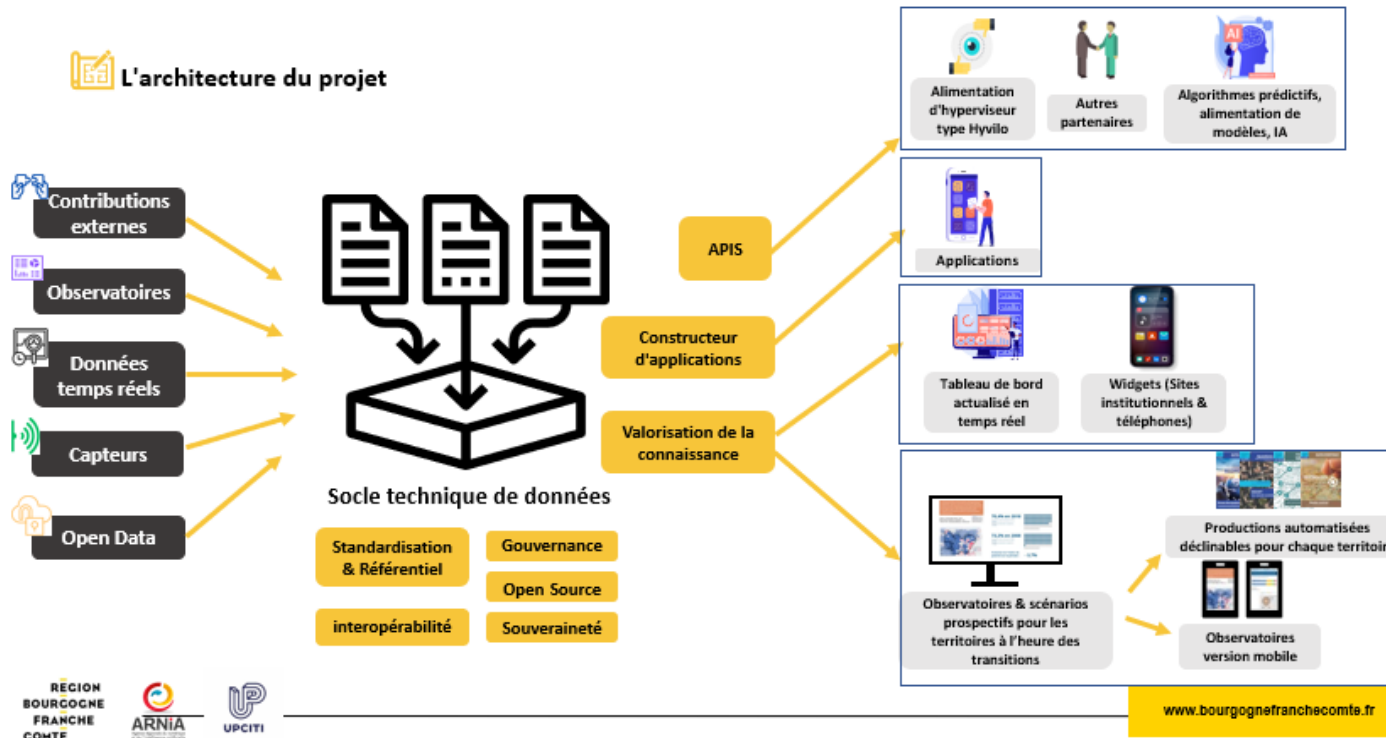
L'architecture du projet

Contributions externes

Observatoires

Données temps réels

Capteurs

Open Data

Socle technique de données

Standardisation & Référentiel

Gouvernance

Open Source

interopérabilité

Souveraineté

APIS

Constructeur d'applications

Valorisation de la connaissance

Alimentation d'hyperviseur type Hyvilo

Autres partenaires

Algorithmes prédictifs, alimentation de modèles, IA

Applications

Tableau de bord actualisé en temps réel

Widgets (Sites institutionnels & téléphones)

Observatoires & scénarios prospectifs pour les territoires à l'heure des transitions

Productions automatisées déclinables pour chaque territoire

Observatoires version mobile

RÉGION BOURGOGNE FRANCHE COMTÉ

ARNIA

UPCITI

www.bourgognefranchecomte.fr